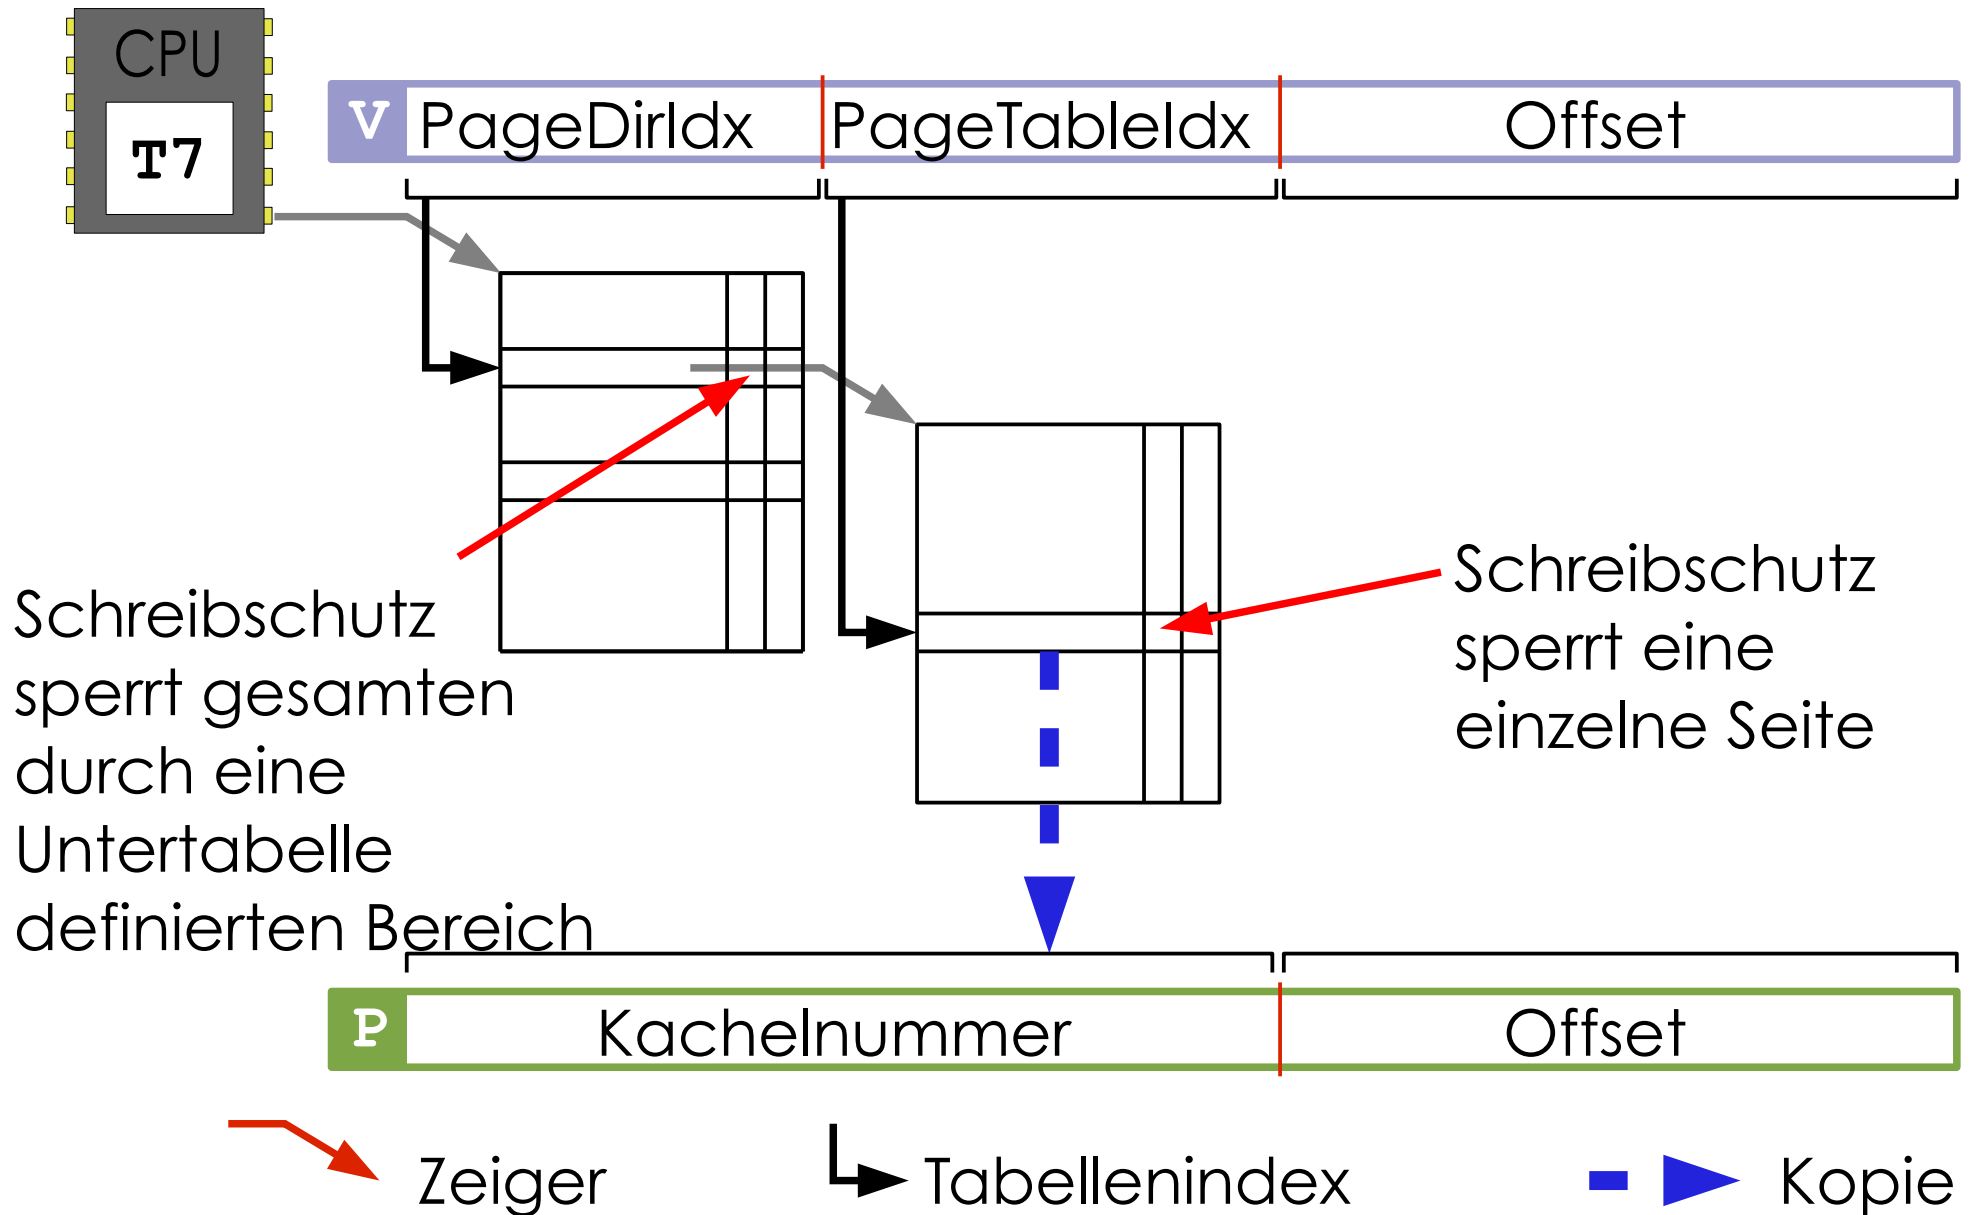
CPU

T7

V PageDirIdx PageTableIdx Offset

Schreibschutz sperrt gesamten durch eine Untertabelle definierten Bereich

Schreibschutz sperrt eine einzelne Seite

P Kachelnummer Offset

Zeiger

Tabellenindex

Kopie